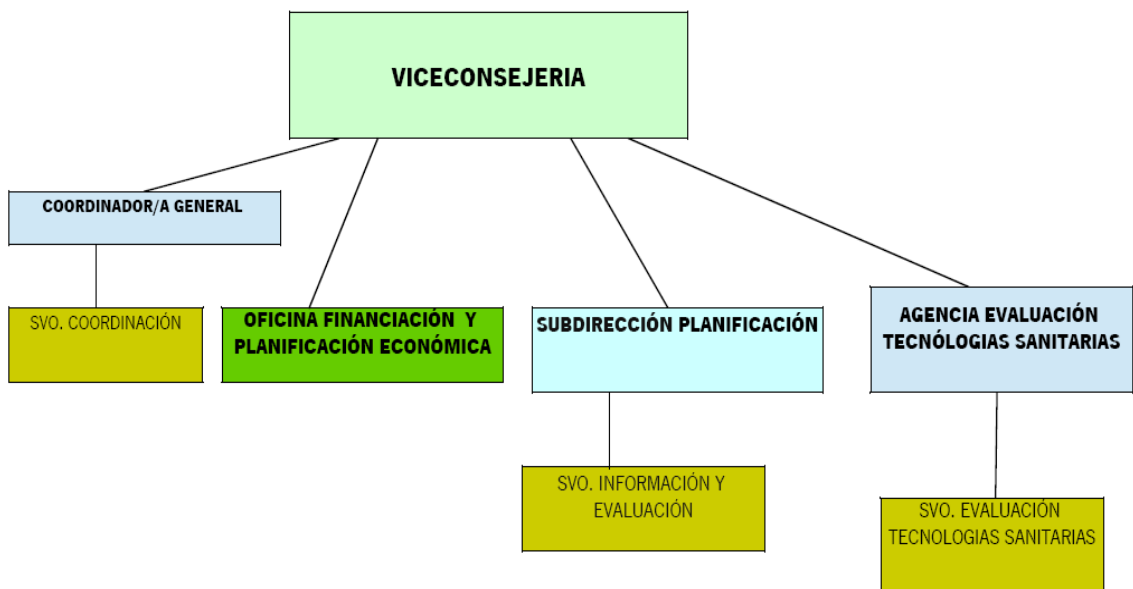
VICECONSEJERIA

COORDINADOR/A GENERAL

SVO. COORDINACIÓN

OFICINA FINANCIACIÓN Y PLANIFICACIÓN ECONÓMICA

SUBDIRECCIÓN PLANIFICACIÓN

SVO. INFORMACIÓN Y EVALUACIÓN

AGENCIA EVALUACIÓN TECNÓLOGIAS SANITARIAS

SVO. EVALUACIÓN TECNOLOGIAS SANITARIAS